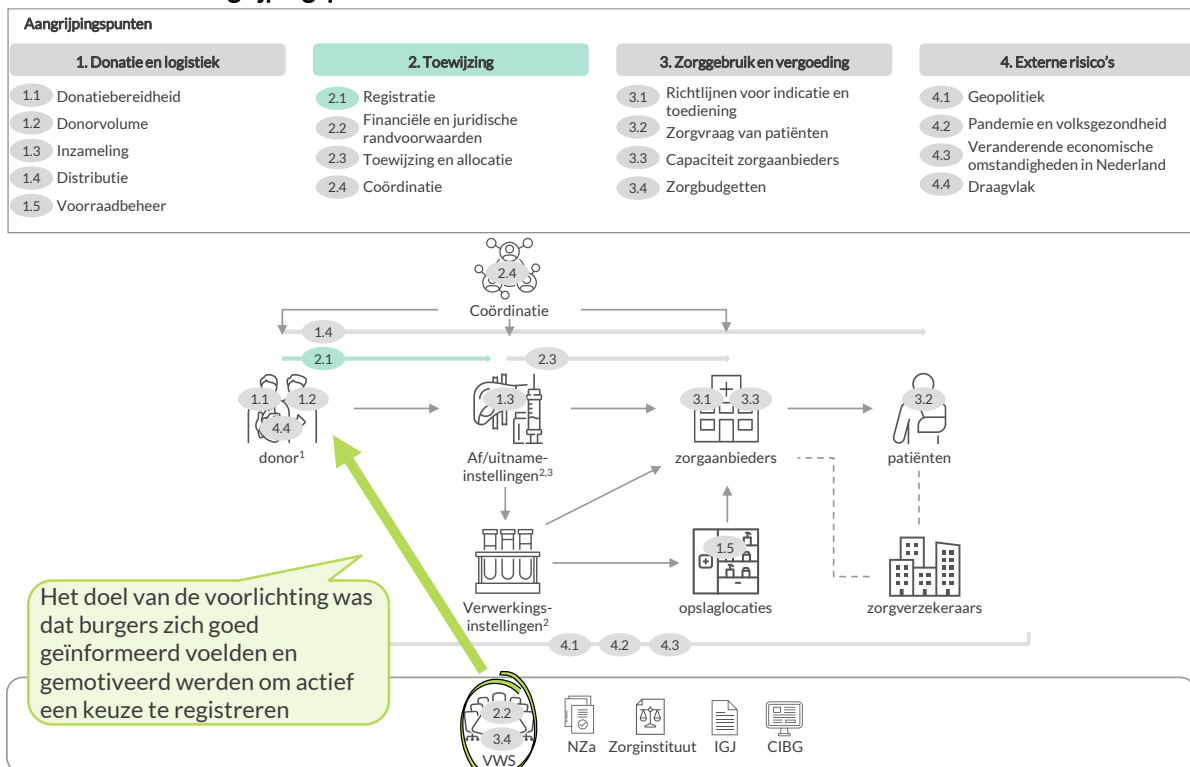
Aangrijpingspunten

1. Donatie en logistiek
1.1 Donatiebereidheid
1.2 Donorvolume
1.3 Inzameling
1.4 Distributie
1.5 Voorraadbeheer

2. Toewijzing
2.1 Registratie
2.2 Financiële en juridische randvoorwaarden
2.3 Toewijzing en allocatie
2.4 Coördinatie

3. Zorggebruik en vergoeding
3.1 Richtlijnen voor indicatie en toediening
3.2 Zorgvraag van patiënten
3.3 Capaciteit zorgaanbieders
3.4 Zorgbudgetten

4. Externe risico's
4.1 Geopolitiek
4.2 Pandemie en volksgezondheid
4.3 Veranderende economische omstandigheden in Nederland
4.4 Draagvlak

2.4
Coördinatie
1.4
2.1
2.3
1.1 1.2 4.4
donor$^1$
1.3
Af/uitname-instellingen$^{2,3}$
3.1 3.3
zorgaanbieders
3.2
patiënten
Verwerkings-instellingen$^2$
1.5
opslaglocaties
zorgverzekeraars
4.1 4.2 4.3

Het doel van de voorlichting was dat burgers zich goed geïnformeerd voelden en gemotiveerd werden om actief een keuze te registreren

2.2
3.4
VWS
NZa
Zorginstituut
IGJ
CIBG